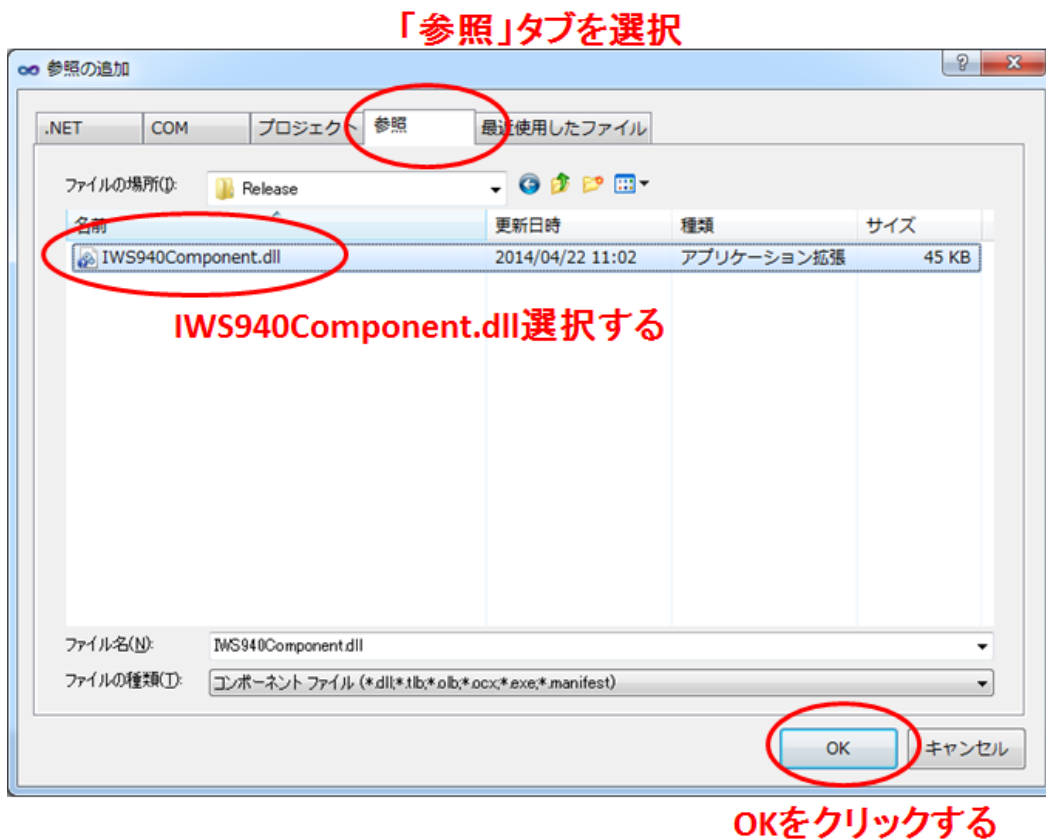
「参照」タブを選択

参照の追加

? X

.NET | COM | プロジェクト | 参照 | 最近使用したファイル

ファイルの場所(I): Release

| 名前 | 更新日時 | 種類 | サイズ |
|---|---|---|---|
| IWS940Component.dll | 2014/04/22 11:02 | アプリケーション拡張 | 45 KB |

IWS940Component.dll選択する

ファイル名(N): IWS940Component.dll

ファイルの種類(T): コンポーネント ファイル (*.dll;*.tlb;*.olb;*.ocx;*.exe;*.manifest)

OK キャンセル

OKをクリックする